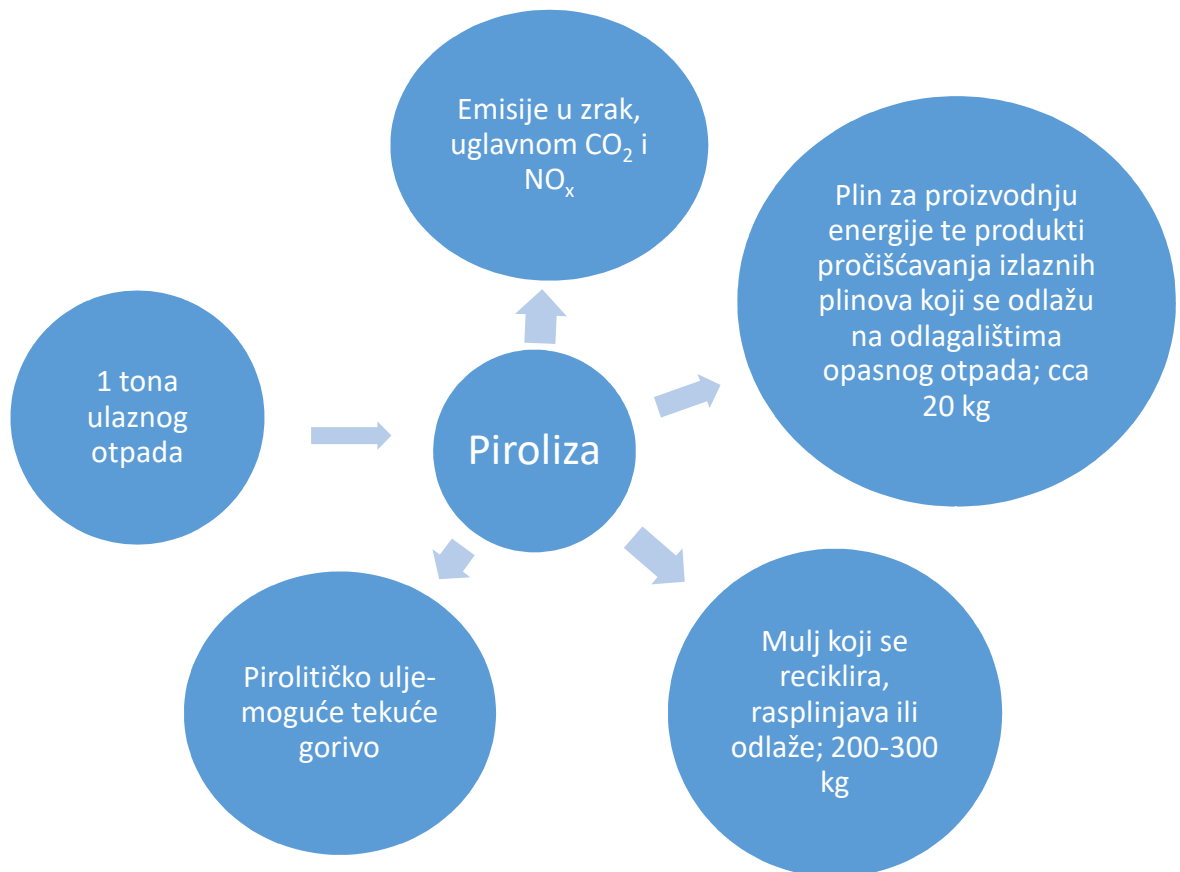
1 tona ulaznog otpada

Piroliza

Emisije u zrak, uglavnom $CO_2$ i $NO_x$

Plin za proizvodnju energije te produkti pročišćavanja izlaznih plinova koji se odlažu na odlagalištima opasnog otpada; cca 20 kg

Mulj koji se reciklira, rasplinjava ili odlaže; 200-300 kg

Pirolitičko ulje-moguće tekuće gorivo